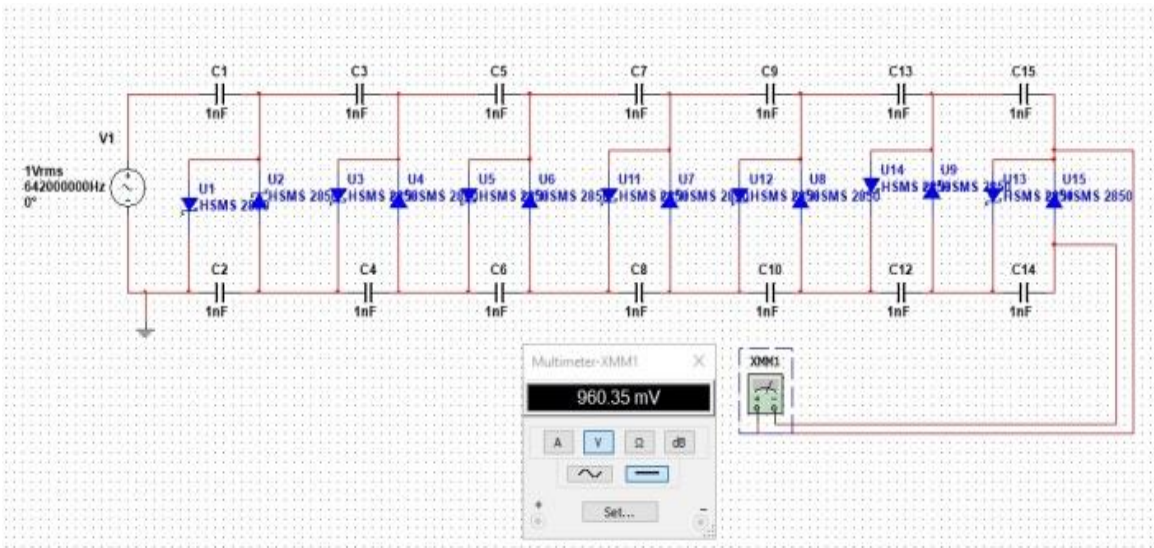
C1
1nF
C3
1nF
C5
1nF
C7
1nF
C9
1nF
C13
1nF
C15
1nF

V1
1Vrms
642000000Hz
0°

U1
HSMS 2850
U2
HSMS 2850
U3
HSMS 2850
U4
HSMS 2850
U5
HSMS 2850
U6
HSMS 2850
U11
HSMS 2850
U7
HSMS 2850
U12
HSMS 2850
U8
HSMS 2850
U14
HSMS 2850
U9
HSMS 2850
U13
HSMS 2850
U15
HSMS 2850

C2
1nF
C4
1nF
C6
1nF
C8
1nF
C10
1nF
C12
1nF
C14
1nF

Multimeter-XMM1
960.35 mV
A
V
Ω
dB
+
Set...
-

XMM1